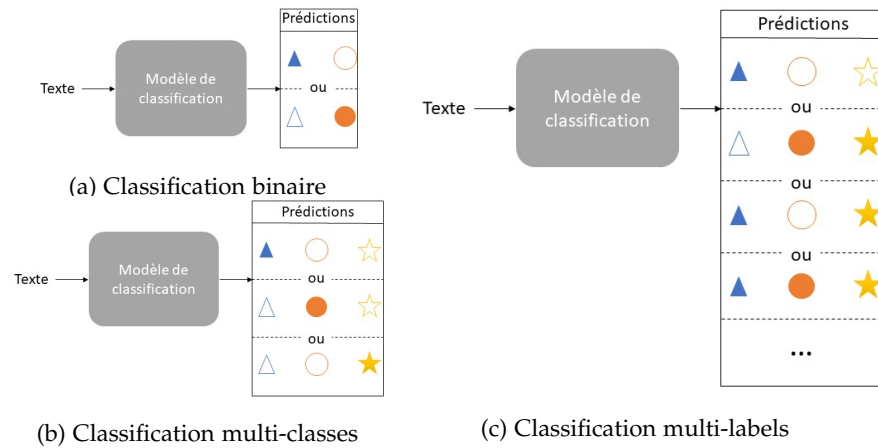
Texte

Modèle de classification

Prédictions

ou

(a) Classification binaire

Texte

Modèle de classification

Prédictions

ou

ou

(b) Classification multi-classes

Texte

Modèle de classification

Prédictions

ou

ou

ou

...

(c) Classification multi-labels